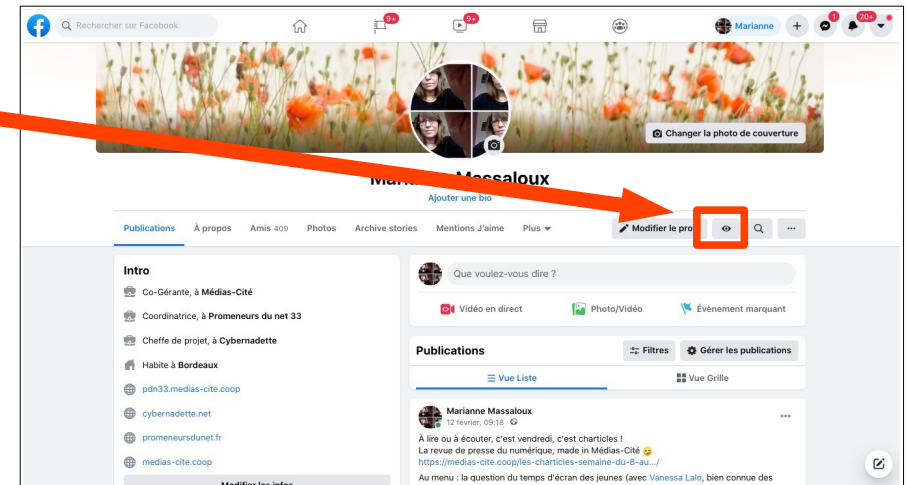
Rechercher sur Facebook

9+

9+

Marianne

1

20+

Changer la photo de couverture

Marian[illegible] Massaloux

Ajouter une bio

Publications À propos Amis 409 Photos Archive stories Mentions J'aime Plus

Modifier le pro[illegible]

Intro

Co-Gérante, à Médias-Cité

Coordinatrice, à Promeneurs du net 33

Cheffe de projet, à Cybernadette

Habite à Bordeaux

pdn33.medias-cite.coop

cybernadette.net

promeneursdunet.fr

medias-cite.coop

Modifier les infos

Que voulez-vous dire ?

Vidéo en direct

Photo/Vidéo

Évènement marquant

Publications

Filtres

Gérer les publications

Vue Liste

Vue Grille

Marianne Massaloux
12 février, 09:18 ·

À lire ou à écouter, c'est vendredi, c'est charticles !
La revue de presse du numérique, made in Médias-Cité 😉
https://medias-cite.coop/les-charticles-semaine-du-8-au.../

Au menu : la question du temps d'écran des jeunes (avec Vanessa Lalo, bien connue des